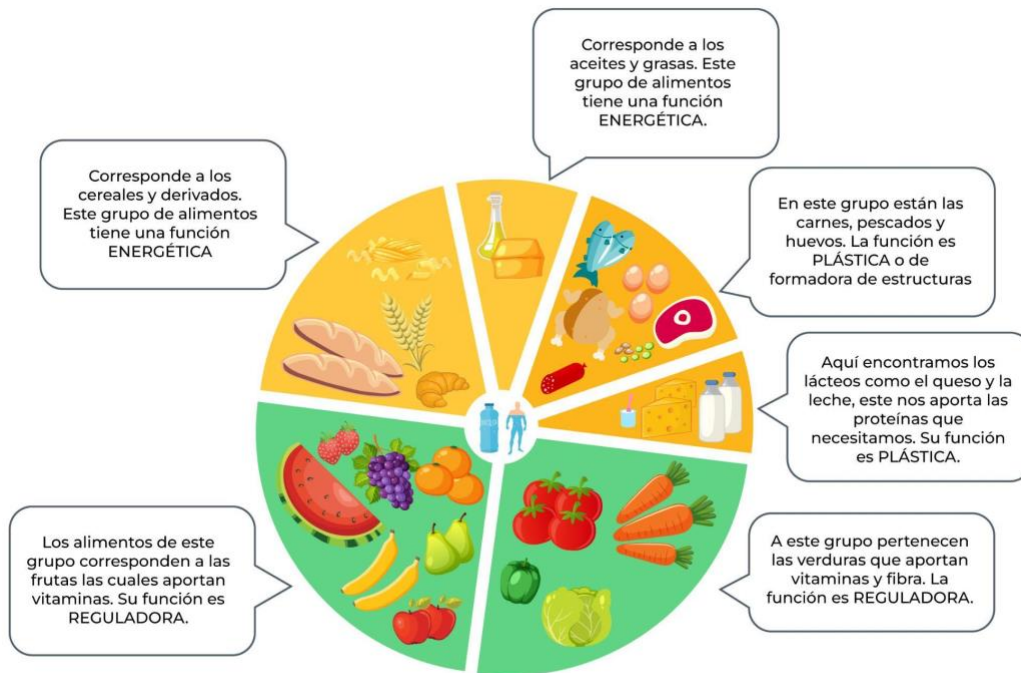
Corresponde a los aceites y grasas. Este grupo de alimentos tiene una función ENERGÉTICA.

Corresponde a los cereales y derivados. Este grupo de alimentos tiene una función ENERGÉTICA

En este grupo están las carnes, pescados y huevos. La función es PLÁSTICA o de formadora de estructuras

Aquí encontramos los lácteos como el queso y la leche, este nos aporta las proteínas que necesitamos. Su función es PLÁSTICA.

Los alimentos de este grupo corresponden a las frutas las cuales aportan vitaminas. Su función es REGULADORA.

A este grupo pertenecen las verduras que aportan vitaminas y fibra. La función es REGULADORA.